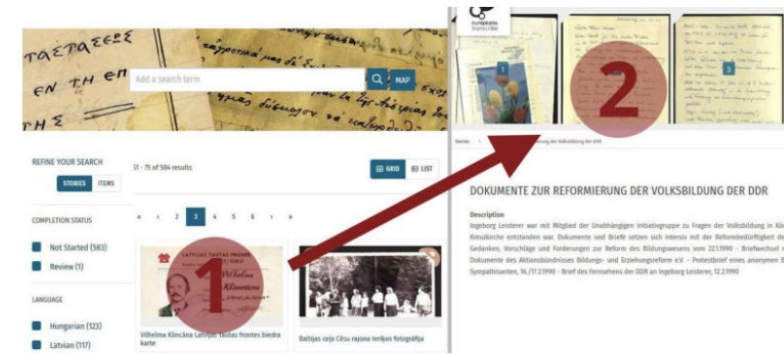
ΤΑΕΤΑΞΕΣΕ
EN TH EΠ
ΤΗΣ

Add a search term

MAP

REFINE YOUR SEARCH

STORIES ITEMS

COMPLETION STATUS

Not Started (583)

Review (1)

LANGUAGE

Hungarian (123)

Latvian (117)

51 - 75 of 584 results

GRID LIST

« ‹ 2 3 4 5 6 › »

1

Vilhelma Klinčāna Latvijas Tautas frontes biedra karte

Baltijas ceļa Cēsu rajona ierāķos fotogrāfija

europeana transcribe

2

Stories > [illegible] der Volksbildung der DDR

DOKUMENTE ZUR REFORMIERUNG DER VOLKSBILDUNG DER DDR

Description

Ingeborg Leisterer war mit Mitglied der Unabhängigen Initiativgruppe zu Fragen der Volksbildung in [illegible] Kreuzkirche entstanden war. Dokumente und Briefe setzen sich intensiv mit der Reformbedürftigkeit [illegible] Gedanken, Vorschläge und Forderungen zur Reform des Bildungswesens vom 22.1.1990 - Briefwechsel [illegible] Dokumente des Aktionsbündnisses Bildungs- und Erziehungsreform e.V. - Protestbrief eines anonymen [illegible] Sympathisanten, 16./17.2.1990 - Brief des Fernsehens der DDR an Ingeborg Leisterer, 12.2.1990